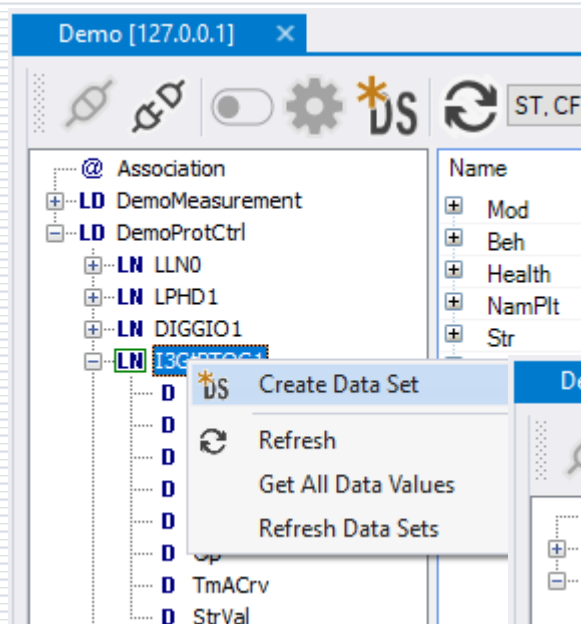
Demo [127.0.0.1] ×

DS ST, CF

@ Association
LD DemoMeasurement
LD DemoProtCtrl
LN LLN0
LN LPHD1
LN DIGGIO1
LN I3CPTOC1
D
D
D
D
D
D Op
D TmACrv
D StrVal

Name
Mod
Beh
Health
NamPlt
Str

DS Create Data Set
Refresh
Get All Data Values
Refresh Data Sets

De